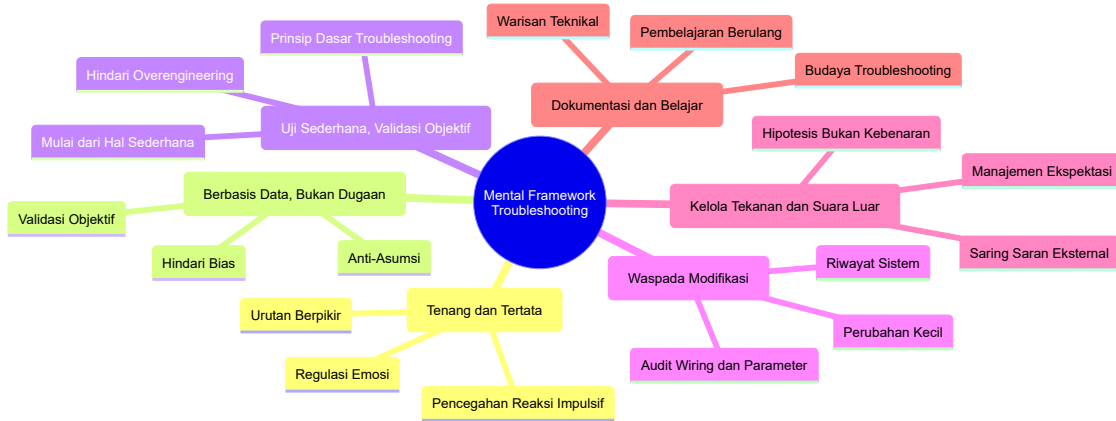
Mental Framework Troubleshooting

Dokumentasi dan Belajar
Warisan Teknikal
Pembelajaran Berulang
Budaya Troubleshooting

Kelola Tekanan dan Suara Luar
Hipotesis Bukan Kebenaran
Manajemen Ekspektasi
Saring Saran Eksternal

Waspada Modifikasi
Riwayat Sistem
Perubahan Kecil
Audit Wiring dan Parameter

Tenang dan Tertata
Urutan Berpikir
Regulasi Emosi
Pencegahan Reaksi Impulsif

Berbasis Data, Bukan Dugaan
Validasi Objektif
Hindari Bias
Anti-Asumsi

Uji Sederhana, Validasi Objektif
Prinsip Dasar Troubleshooting
Hindari Overengineering
Mulai dari Hal Sederhana